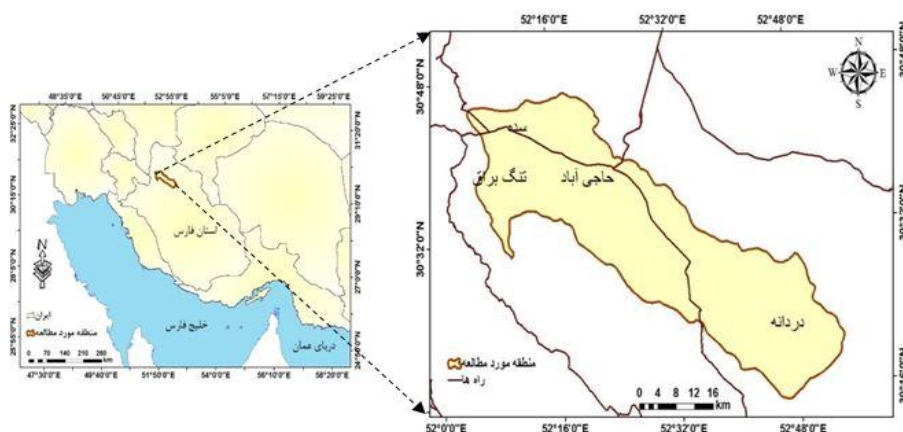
48°35'0"E 50°45'0"E 52°55'0"E 55°5'0"E 57°15'0"E 59°25'0"E

32°20'0"N
30°15'0"N
28°10'0"N
26°5'0"N

31°0'0"N
29°0'0"N
27°0'0"N
25°0'0"N

استان فارس

خلیج فارس

دریای عمان

ایران
منطقه مورد مطالعه

0 70 140 210 280 km

47°30'0"E 49°40'0"E 51°50'0"E 54°0'0"E 56°10'0"E 58°20'0"E

52°16'0"E 52°32'0"E 52°48'0"E

30°48'0"N
30°32'0"N

N
W E
S

سده
تنگ براق
حاجی آباد
دردانه

منطقه مورد مطالعه
راه ها

0 4 8 12 16 km

52°0'0"E 52°16'0"E 52°32'0"E 52°48'0"E